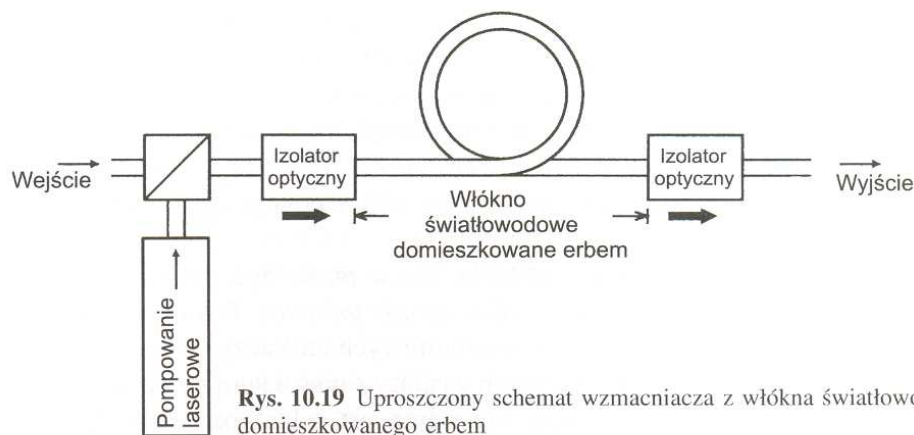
Wejście

Izolator optyczny

Włókno światłowodowe domieszkowane erbem

Izolator optyczny

Wyjście

Pompowanie laserowe

**Rys. 10.19** Uproszczony schemat wzmacniacza z włókna światłowo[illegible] domieszkowanego erbem